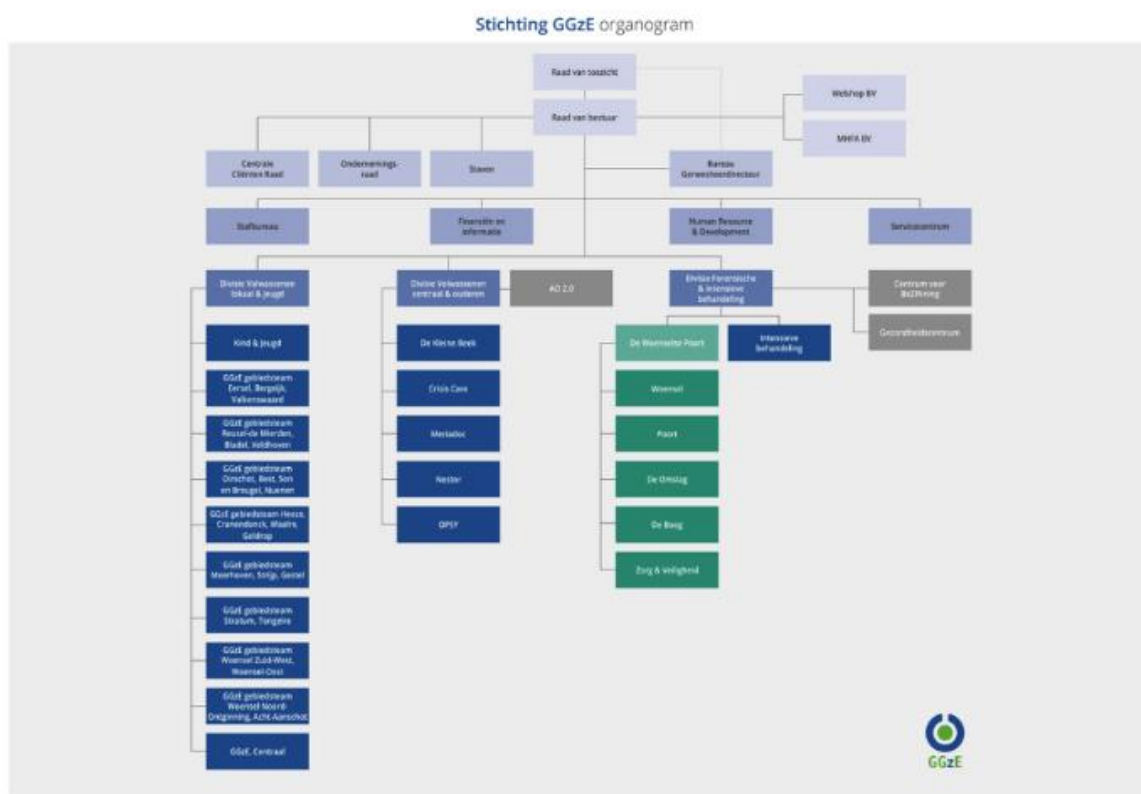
Stichting GGzE organogram

Raad van toezicht

Raad van bestuur

Webhop BV

MHFA BV

Centrale Cliënten Raad

Ondernemingsraad

Staven

Bureau Geneesheerdirecteur

Stafbureau

Financiën en Informatie

Human Resource & Development

Servicecentrum

Divisie Volwassenen lokaal & jeugd

Divisie Volwassenen centraal & ouderen

AO 2.0

Divisie Forensische & intensieve behandeling

Centrum voor Bezinning

Gezondheidscentrum

Kind & Jeugd

GGzE gebiedsteam Eersel, Bergeijk, Valkenswaard

GGzE gebiedsteam Reusel-de Mierden, Bladel, Veldhoven

GGzE gebiedsteam Oirschot, Best, Son en Breugel, Nuenen

GGzE gebiedsteam Heeze, Cranendonck, Waalre, Geldrop

GGzE gebiedsteam Meerhoven, Strijp, Gestel

GGzE gebiedsteam Stratum, Tongelre

GGzE gebiedsteam Woensel Zuid-West, Woensel-Oost

GGzE gebiedsteam Woensel Noord-Ontginning, Acht-Aanschot

GGzE Centraal

De Kleine Beek

Crisis Care

Mesados

Nestor

OPSY

De Woenselse Poort

Intensieve behandeling

Woensel

Poort

De Omslag

De Boog

Zorg & Veiligheid

GGzE